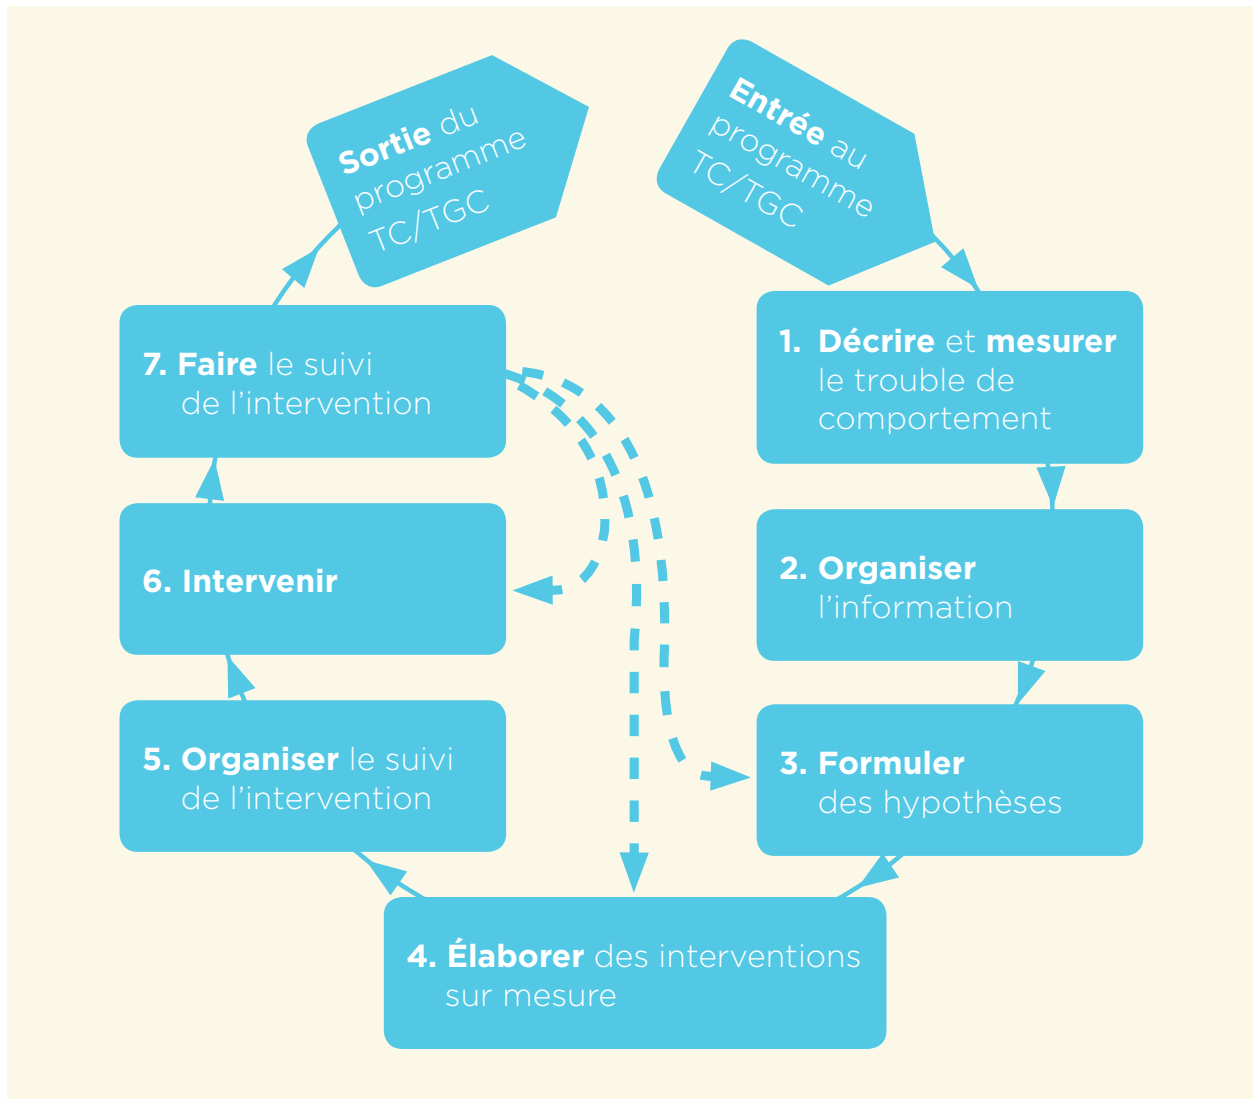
Entrée au programme TC/TGC

1. Décrire et mesurer le trouble de comportement

2. Organiser l'information

3. Formuler des hypothèses

4. Élaborer des interventions sur mesure

5. Organiser le suivi de l'intervention

6. Intervenir

7. Faire le suivi de l'intervention

Sortie du programme TC/TGC